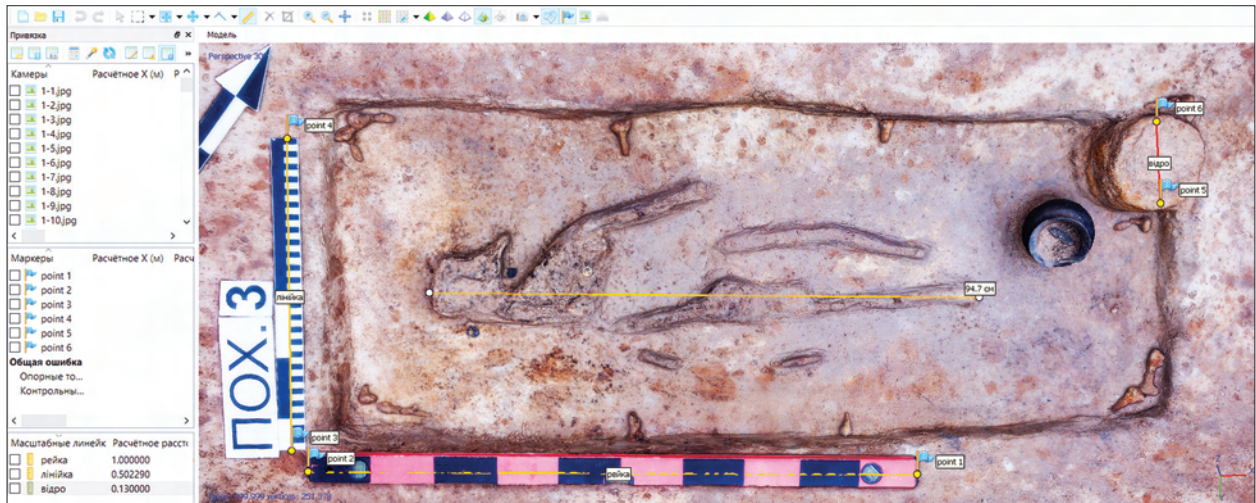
Привязка

Камеры | Расчётное X (м) | Р
1-1.jpg
1-2.jpg
1-3.jpg
1-4.jpg
1-5.jpg
1-6.jpg
1-7.jpg
1-8.jpg
1-9.jpg
1-10.jpg

Маркеры | Расчётное X (м) | Расч
point 1
point 2
point 3
point 4
point 5
point 6
Общая ошибка
Опорные то...
Контрольны...

| Масштабные линейк | Расчётное расст |
|---|---|
| рейка | 1.000000 |
| лінійка | 0.502290 |
| відро | 0.130000 |

Модель
Perspective 30°

point 4
point 6
відро
point 5
94.7 см
лінійка
ПОХ. 3
point 3
point 2
рейка
point 1
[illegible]